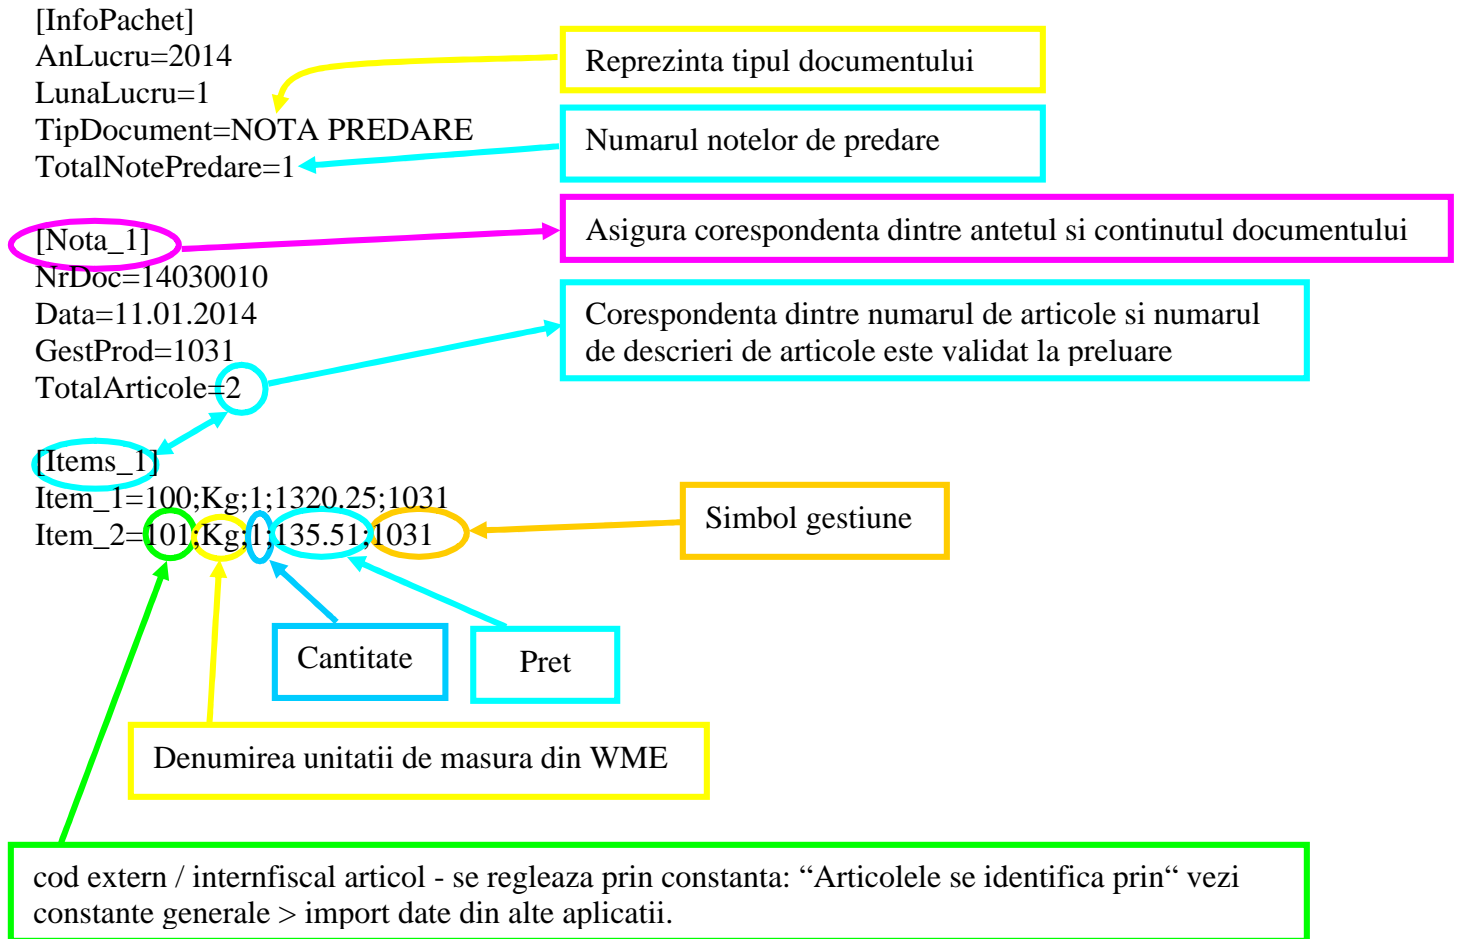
[InfoPachet]
AnLucru=2014
LunaLucru=1
TipDocument=NOTA PREDARE
TotalNotePredare=1

Reprezinta tipul documentului

Numarul notelor de predare

[Nota_1]
NrDoc=14030010
Data=11.01.2014
GestProd=1031
TotalArticole=2

Asigura corespondenta dintre antetul si continutul documentului

Corespondenta dintre numarul de articole si numarul de descrieri de articole este validat la preluare

[Items_1]
Item_1=100;Kg;1;1320.25;1031
Item_2=101;Kg;1;135.51;1031

Simbol gestiune

Cantitate

Pret

Denumirea unitatii de masura din WME

cod extern / internfiscal articol - se regleaza prin constanta: “Articolele se identifica prin“ vezi constante generale > import date din alte aplicatii.